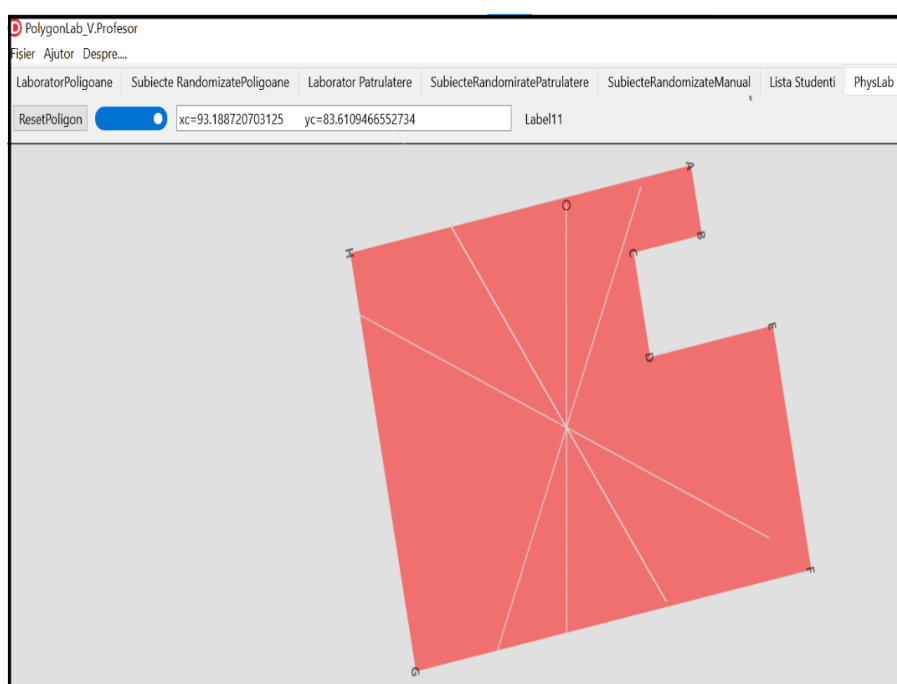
PolygonLab_V.Profesor

Fisier Ajutor Despre....

LaboratorPoligoane | Subiecte RandomizatePoligoane | Laborator Patrulatere | SubiecteRandomiratePatrulatere | SubiecteRandomizateManual | Lista Studenti | PhysLab

ResetPoligon

xc=93.188720703125 yc=83.6109466552734

Label11

A
O
B
H
C
E
D
F
G